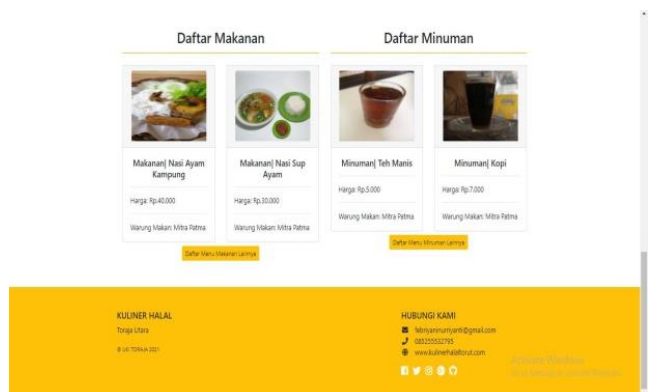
Daftar Makanan

Daftar Minuman

Makanan| Nasi Ayam Kampung

Harga: Rp.40.000

Warung Makan: Mitra Patma

Makanan| Nasi Sup Ayam

Harga: Rp.30.000

Warung Makan: Mitra Patma

Daftar Menu Makanan Lainnya

Minuman| Teh Manis

Harga: Rp.5.000

Warung Makan: Mitra Patma

Minuman| Kopi

Harga: Rp.7.000

Warung Makan: Mitra Patma

Daftar Menu Minuman Lainnya

KULINER HALAL

Toraja Utara

© UKI TORAJA 2021

HUBUNGI KAMI

febriyaninurriyanti@gmail.com

085255552795

www.kulinerhalaltorut.com

Activate Windows
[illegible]